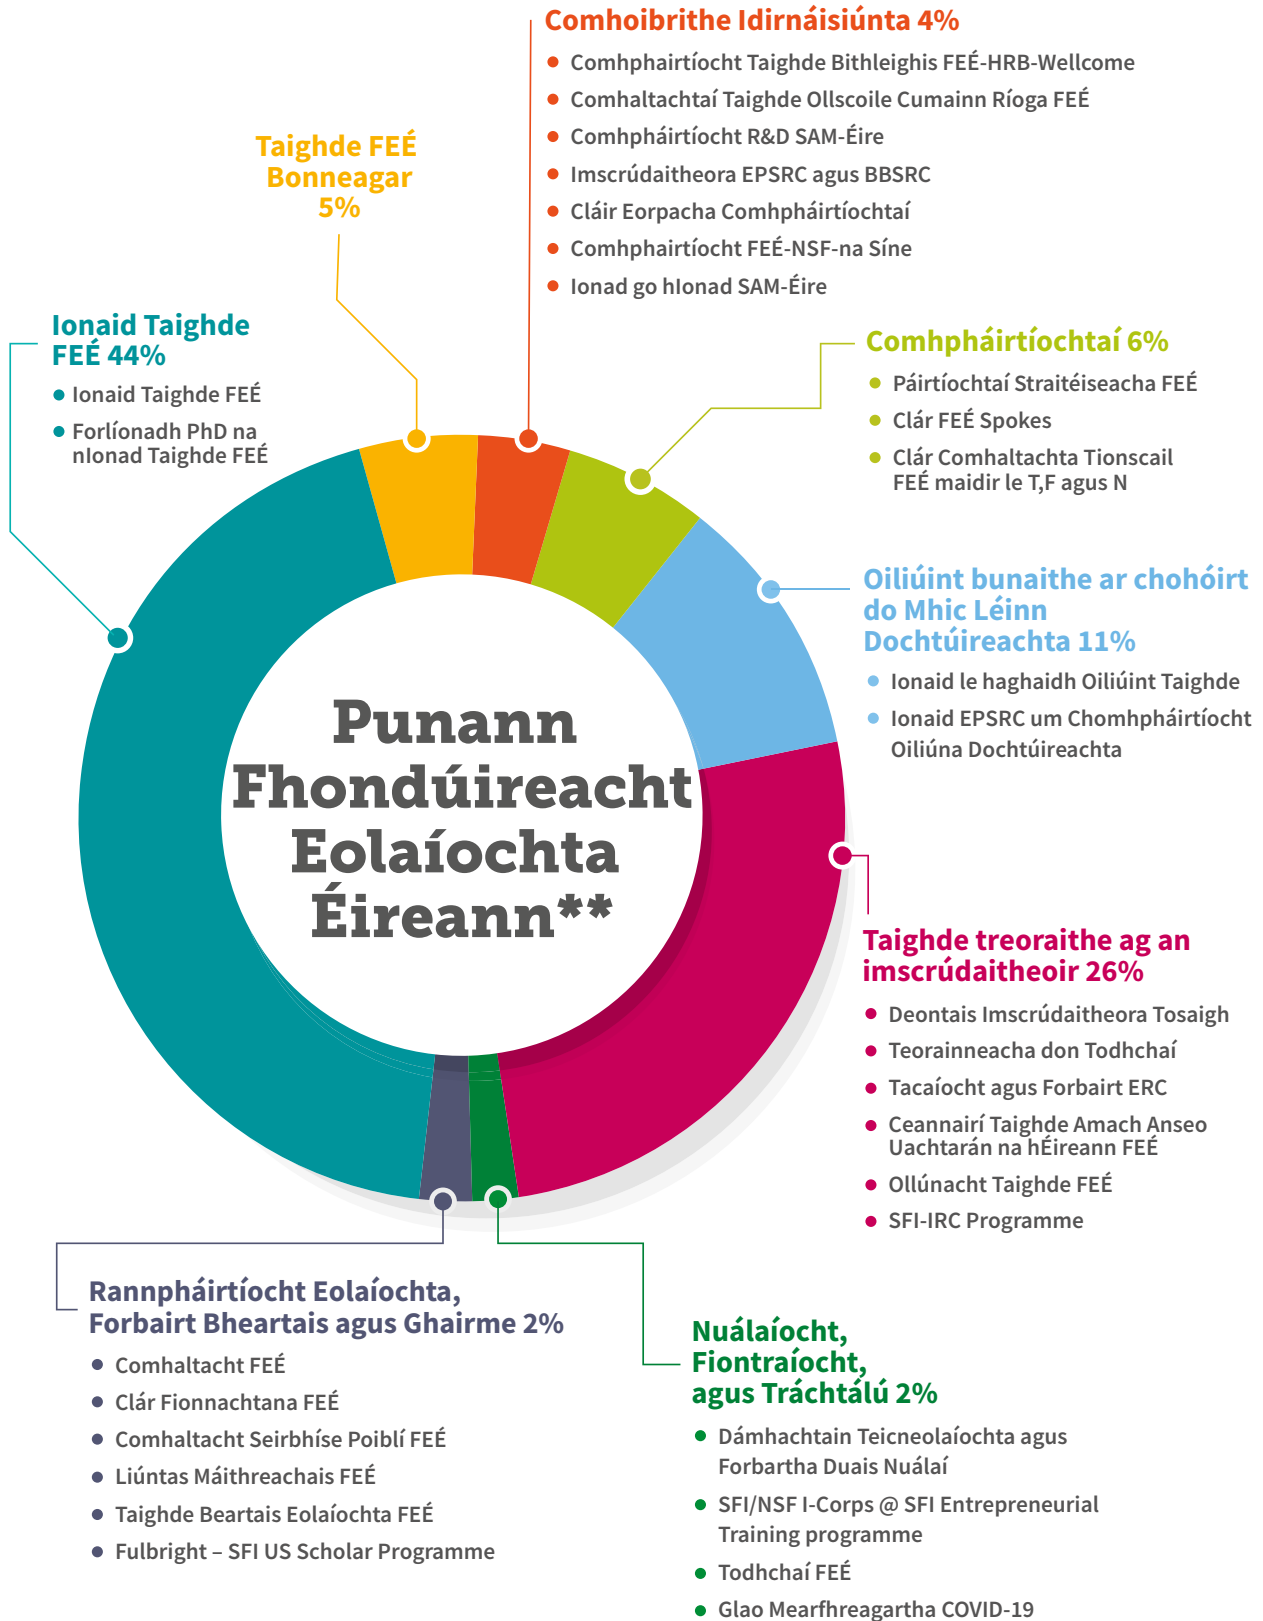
Comhoibrithe Idirnáisiúnta 4%
- Comhphairtíocht Taighde Bithleighis FEÉ-HRB-Wellcome
- Comhaltachtaí Taighde Ollscoile Cumainn Ríoga FEÉ
- Comhpháirtíocht R&D SAM-Éire
- Imscrúdaitheora EPSRC agus BBSRC
- Cláir Eorpacha Comhpháirtíochtaí
- Comhphairtíocht FEÉ-NSF-na Síne
- Ionad go hIonad SAM-Éire

Taighde FEÉ Bonneagar 5%

Ionaid Taighde FEÉ 44%
- Ionaid Taighde FEÉ
- Forlíonadh PhD na nIonad Taighde FEÉ

Comhpháirtíochtaí 6%
- Páirtíochtaí Straitéiseacha FEÉ
- Clár FEÉ Spokes
- Clár Comhaltachta Tionscail FEÉ maidir le T,F agus N

Oiliúint bunaithe ar chohóirt do Mhic Léinn Dochtúireachta 11%
- Ionaid le haghaidh Oiliúint Taighde
- Ionaid EPSRC um Chomhpháirtíocht Oiliúna Dochtúireachta

Punann Fhondúireacht Eolaíochta Éireann**

Taighde treoraithe ag an imscrúdaitheoir 26%
- Deontais Imscrúdaitheora Tosaigh
- Teorainneacha don Todhchaí
- Tacaíocht agus Forbairt ERC
- Ceannairí Taighde Amach Anseo Uachtarán na hÉireann FEÉ
- Ollúnacht Taighde FEÉ
- SFI-IRC Programme

Rannpháirtíocht Eolaíochta, Forbairt Bheartais agus Ghairme 2%
- Comhaltacht FEÉ
- Clár Fionnachtana FEÉ
- Comhaltacht Seirbhíse Poiblí FEÉ
- Liúntas Máithreachais FEÉ
- Taighde Beartais Eolaíochta FEÉ
- Fulbright – SFI US Scholar Programme

Nuálaíocht, Fiontraíocht, agus Tráchtálú 2%
- Dámhachtain Teicneolaíochta agus Forbartha Duais Nuálaí
- SFI/NSF I-Corps @ SFI Entrepreneurial Training programme
- Todhchaí FEÉ
- Glao Mearfhreagartha COVID-19